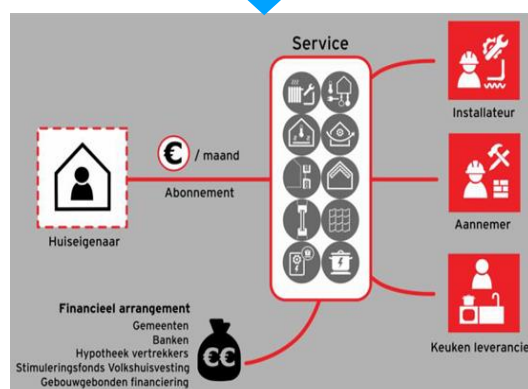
Service

Installateur

€ / maand

Abonnement

Huiseigenaar

Aannemer

Financieel arrangement
Gemeenten
Banken
Hypotheek vertrekkers
Stimuleringsfonds Volkshuisvesting
Gebouwgebonden financiering

€€

Keuken leverancie